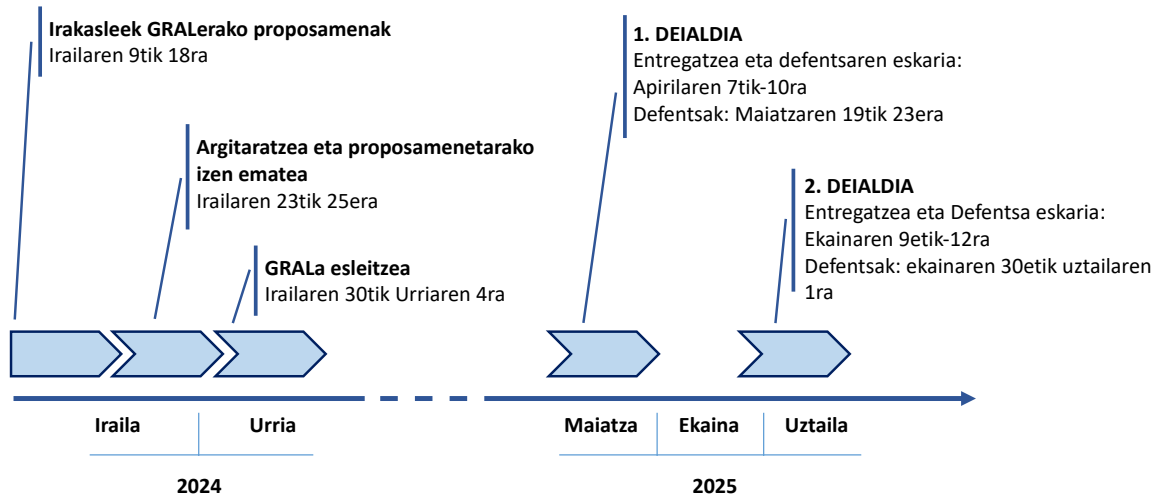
**Irakasleek GRALerako proposamenak**
Irailaren 9tik 18ra

**Argitaratzea eta proposamenetarako izen ematea**
Irailaren 23tik 25era

**GRALa esleitzea**
Irailaren 30tik Urriaren 4ra

**1. DEIALDIA**
Entregatzea eta defentsaren eskaria:
Apirilaren 7tik-10ra
Defentsak: Maiatzaren 19tik 23era

**2. DEIALDIA**
Entregatzea eta Defentsa eskaria:
Ekainaren 9etik-12ra
Defentsak: ekainaren 30etik uztailaren 1ra

**Iraila** **Urria**

**2024**

**Maiatza** **Ekaina** **Uztaila**

**2025**